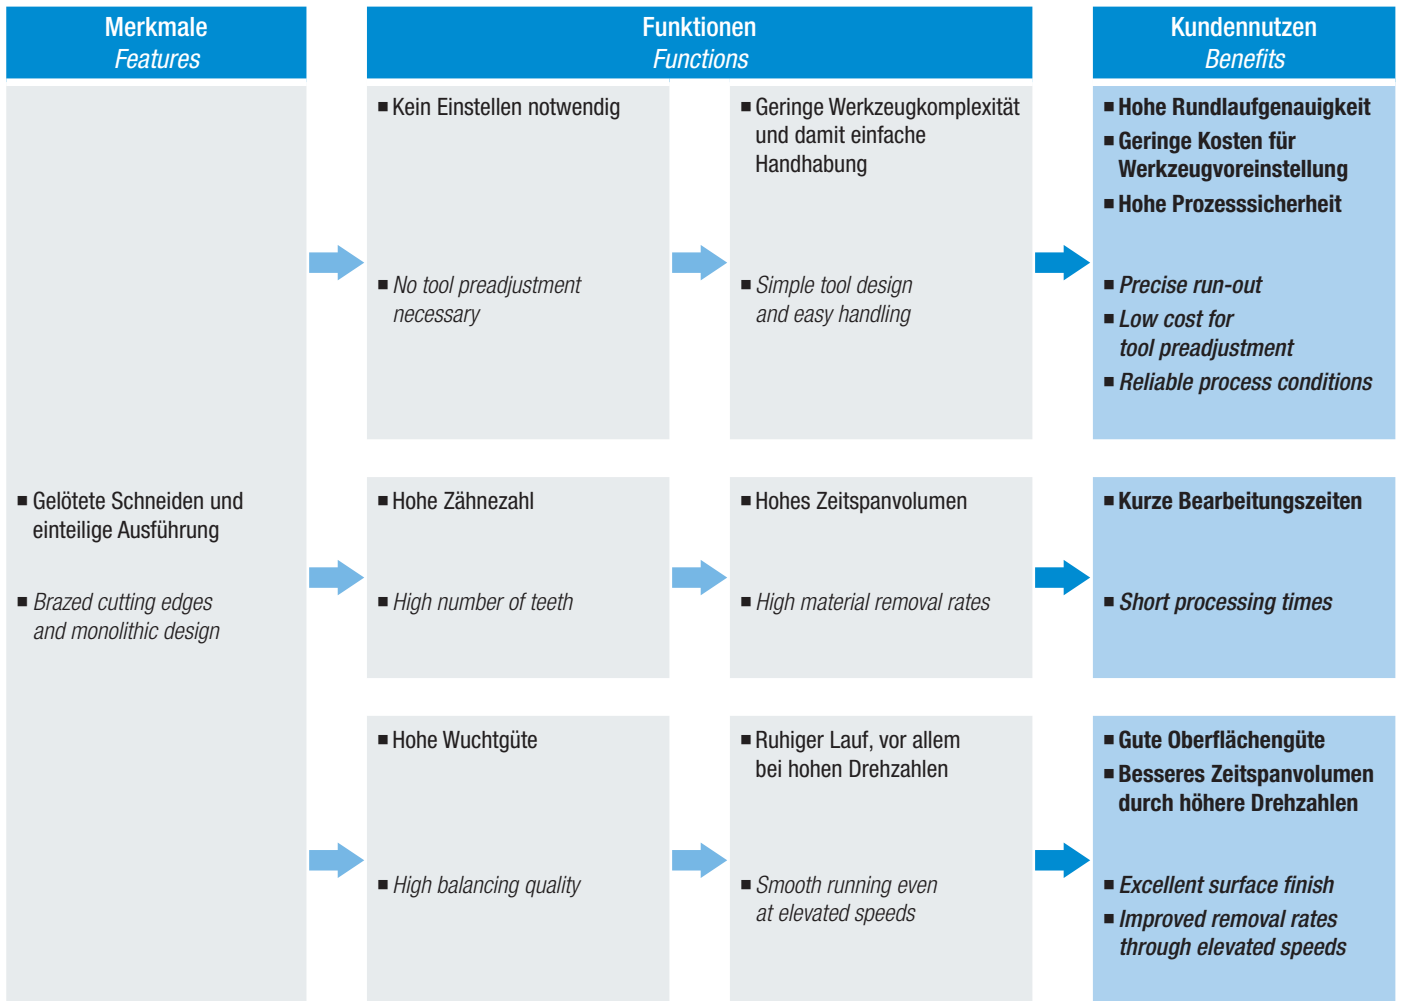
Merkmale
*Features*

Funktionen
*Functions*

Kundennutzen
*Benefits*

■ Gelötete Schneiden und einteilige Ausführung

■ *Brazed cutting edges and monolithic design*

■ Kein Einstellen notwendig

■ *No tool preadjustment necessary*

■ Geringe Werkzeugkomplexität und damit einfache Handhabung

■ *Simple tool design and easy handling*

■ **Hohe Rundlaufgenauigkeit**
■ **Geringe Kosten für Werkzeugvoreinstellung**
■ **Hohe Prozesssicherheit**

■ ***Precise run-out***
■ ***Low cost for tool preadjustment***
■ ***Reliable process conditions***

■ Hohe Zähnezahl

■ *High number of teeth*

■ Hohes Zeitspanvolumen

■ *High material removal rates*

■ **Kurze Bearbeitungszeiten**

■ ***Short processing times***

■ Hohe Wuchtgüte

■ *High balancing quality*

■ Ruhiger Lauf, vor allem bei hohen Drehzahlen

■ *Smooth running even at elevated speeds*

■ **Gute Oberflächengüte**
■ **Besseres Zeitspanvolumen durch höhere Drehzahlen**

■ ***Excellent surface finish***
■ ***Improved removal rates through elevated speeds***